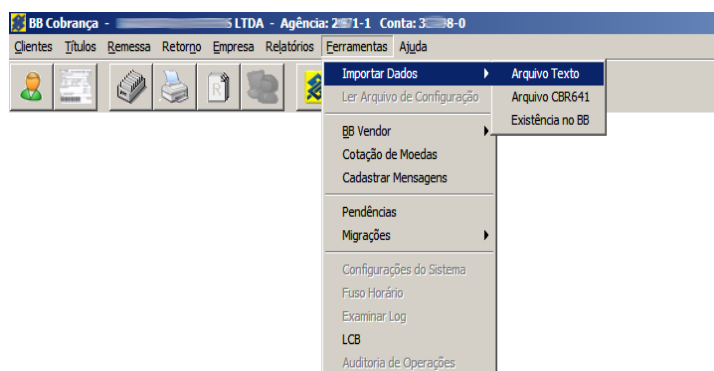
BB Cobrança - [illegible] LTDA - Agência: 2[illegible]1-1 Conta: 3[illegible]8-0

Clientes Títulos Remessa Retorno Empresa Relatórios Ferramentas Ajuda

Importar Dados
Ler Arquivo de Configuração
BB Vendor
Cotação de Moedas
Cadastrar Mensagens
Pendências
Migrações
Configurações do Sistema
Fuso Horário
Examinar Log
LCB
Auditoria de Operações

Arquivo Texto
Arquivo CBR641
Existência no BB